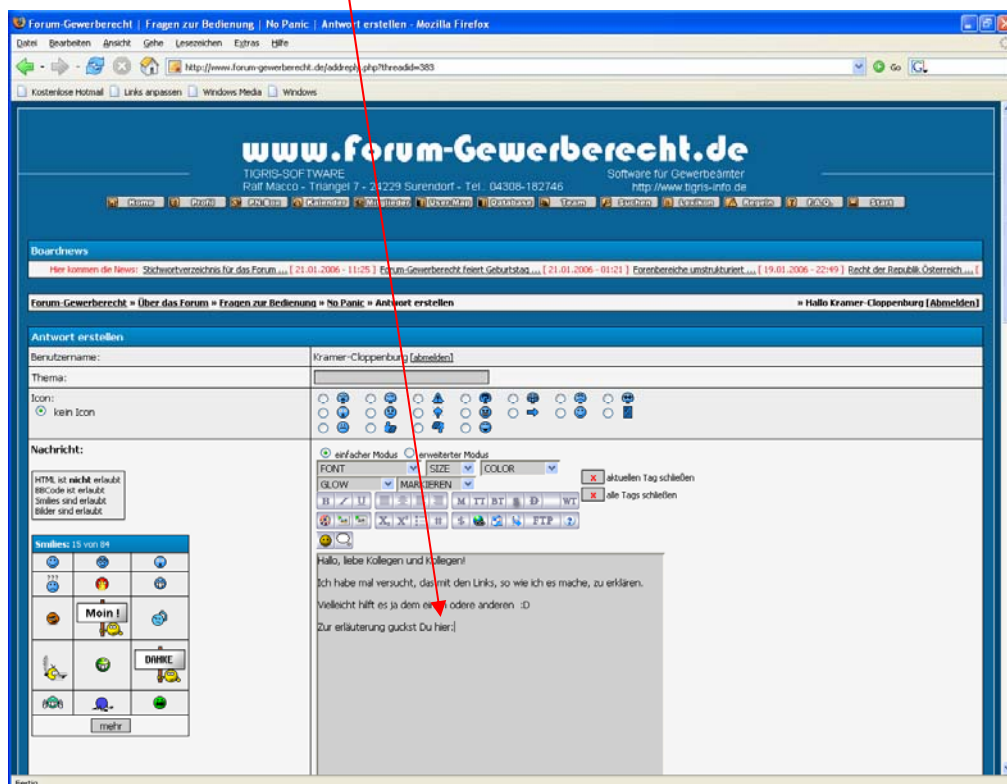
Forum-Gewerberecht | Fragen zur Bedienung | No Panic | Antwort erstellen - Mozilla Firefox

Datei Bearbeiten Ansicht Gehe Lesezeichen Extras Hilfe

http://www.forum-gewerberecht.de/addreply.php?threadid=383

Go

Kostenlose Hotmail Links anpassen Windows Media Windows

www.forum-Gewerberecht.de

TIGRIS-SOFTWARE
Ralf Macco - Triangel 7 - 24229 Surendorf - Tel.: 04308-182746

Software für Gewerbeämter
http://www.tigris-info.de

Home Profil PN-Box Kalender Mitglieder User-Map Datenbank Team Suchen Lexikon Regeln F.A.Q. Start

Boardnews

Hier kommen die News: Stichwortverzeichnis für das Forum ... [ 21.01.2006 - 11:25 ] Forum-Gewerberecht feiert Geburtstag ... [ 21.01.2006 - 01:21 ] Forenbereiche umstrukturiert ... [ 19.01.2006 - 22:49 ] Recht der Republik Österreich ...

Forum-Gewerberecht » Über das Forum » Fragen zur Bedienung » No Panic » Antwort erstellen

» Hallo Kramer-Cloppenburg [Abmelden]

Antwort erstellen

Benutzername: | Kramer-Cloppenburg [abmelden]

Thema:

Icon:
kein Icon

Nachricht:

einfacher Modus erweiterter Modus

FONT SIZE COLOR
GLOW MARKIEREN

aktuellen Tag schließen
alle Tags schließen

B / U M TT BT WT
X, X' FTP ?

HTML ist nicht erlaubt
BBCode ist erlaubt
Smilies sind erlaubt
Bilder sind erlaubt

Smilies: 15 von 84

Moin !

DANKE

mehr

Hallo, liebe Kollegen und Kollegen!

Ich habe mal versucht, das mit den Links, so wie ich es mache, zu erklären.

Vielleicht hilft es ja dem einen odere anderen :D

Zur erläuterung guckst Du hier:

Fertig